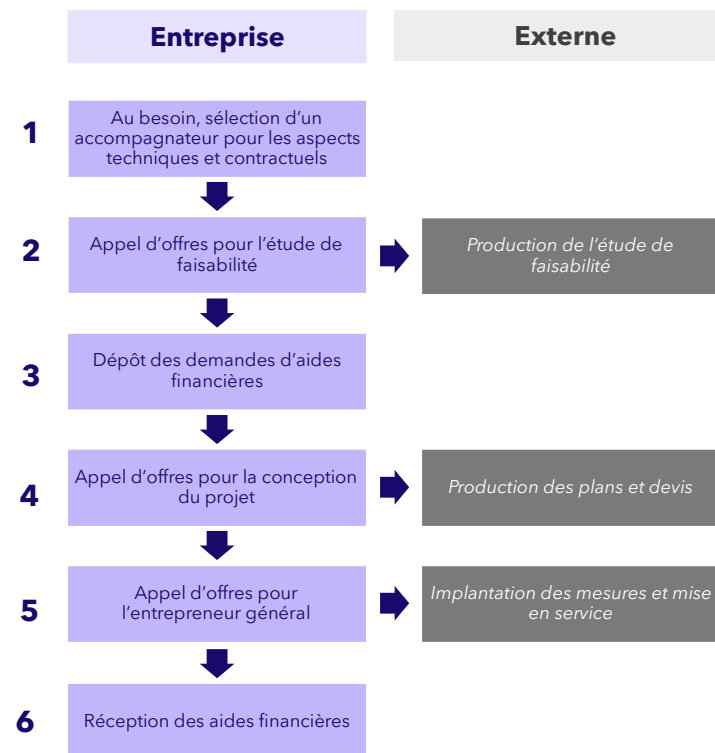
Entreprise

Externe

1

Au besoin, sélection d'un accompagnateur pour les aspects techniques et contractuels

2

Appel d'offres pour l'étude de faisabilité

Production de l'étude de faisabilité

3

Dépôt des demandes d'aides financières

4

Appel d'offres pour la conception du projet

Production des plans et devis

5

Appel d'offres pour l'entrepreneur général

Implantation des mesures et mise en service

6

Réception des aides financières